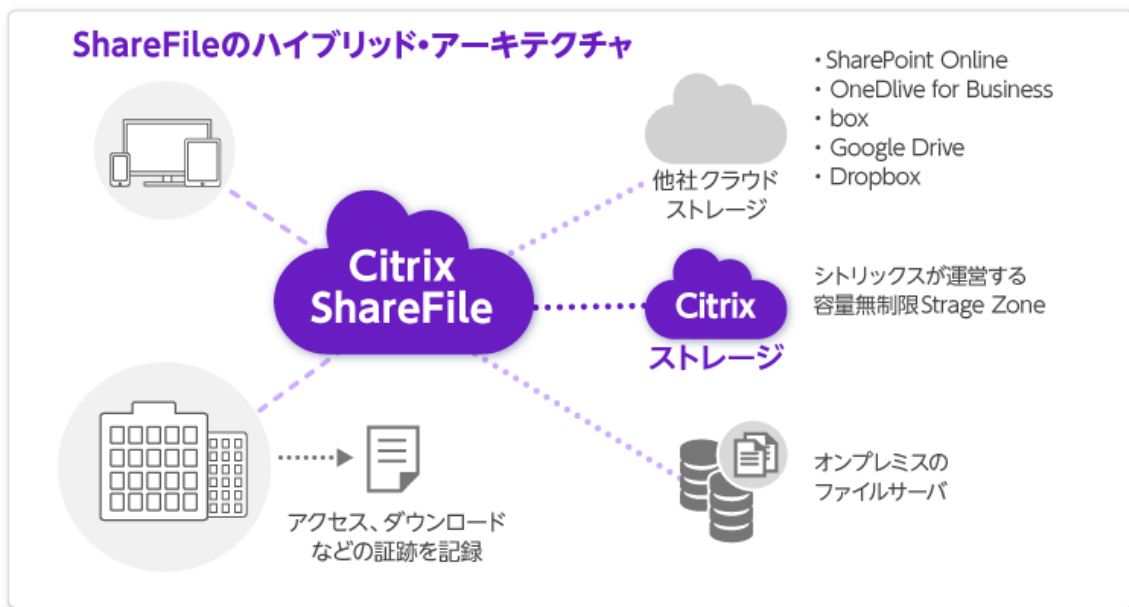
ShareFileのハイブリッド・アーキテクチャ

・SharePoint Online
・OneDlive for Business
・box
・Google Drive
・Dropbox

他社クラウドストレージ

Citrix ShareFile

Citrix
ストレージ

シトリックスが運営する容量無制限Strage Zone

オンプレミスのファイルサーバ

アクセス、ダウンロードなどの証跡を記録